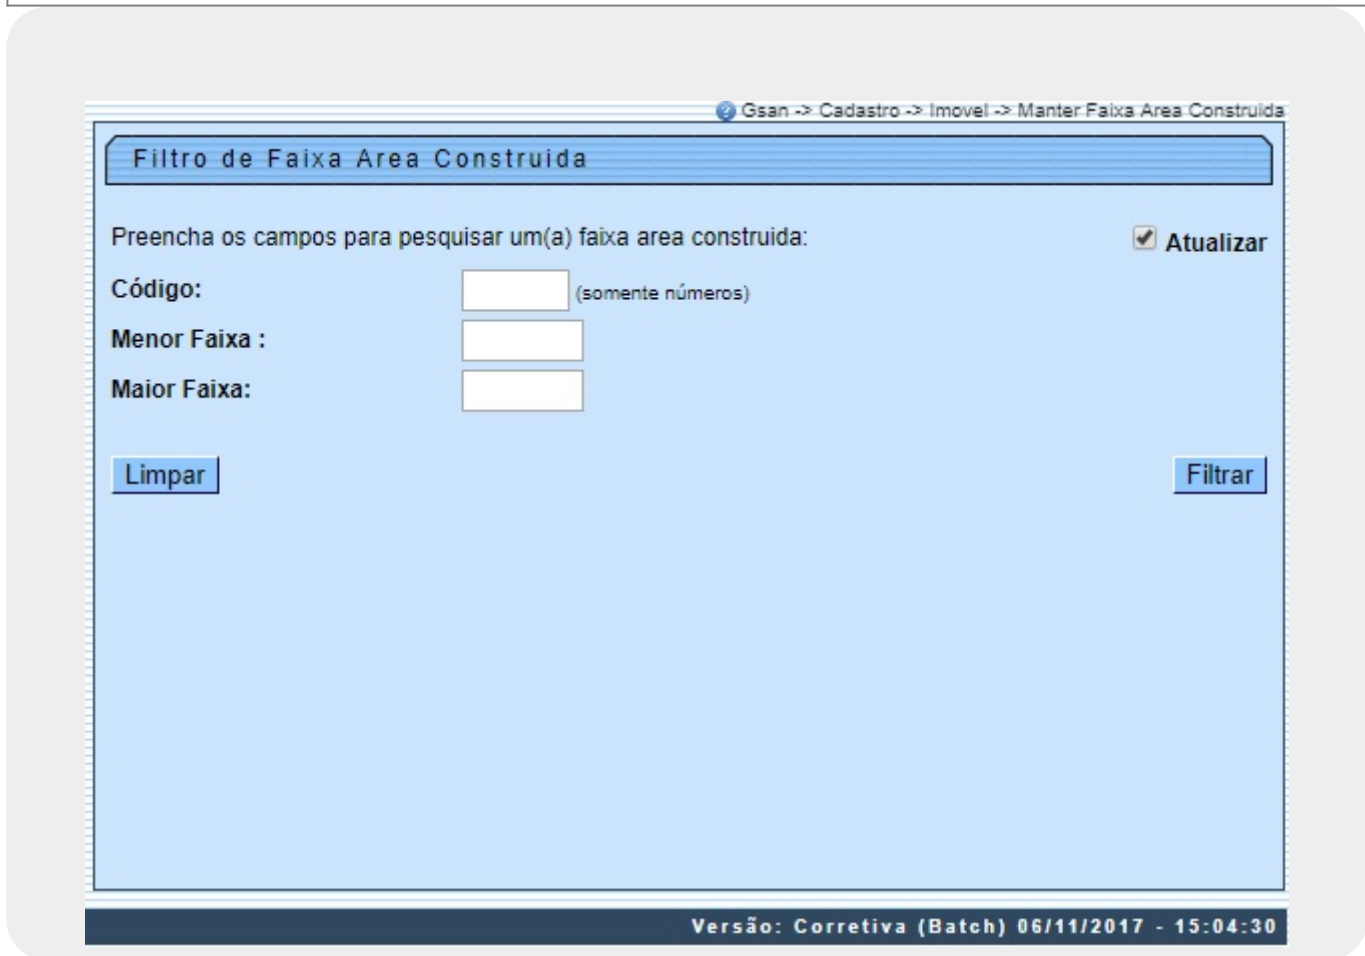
Gsan -> Cadastro -> Imovel -> Manter Faixa Area Construida

Filtro de Faixa Area Construida

Preencha os campos para pesquisar um(a) faixa area construida:

Atualizar

Código: (somente números)

Menor Faixa :

Maior Faixa:

Limpar

Filtrar

Versão: Corretiva (Batch) 06/11/2017 - 15:04:30